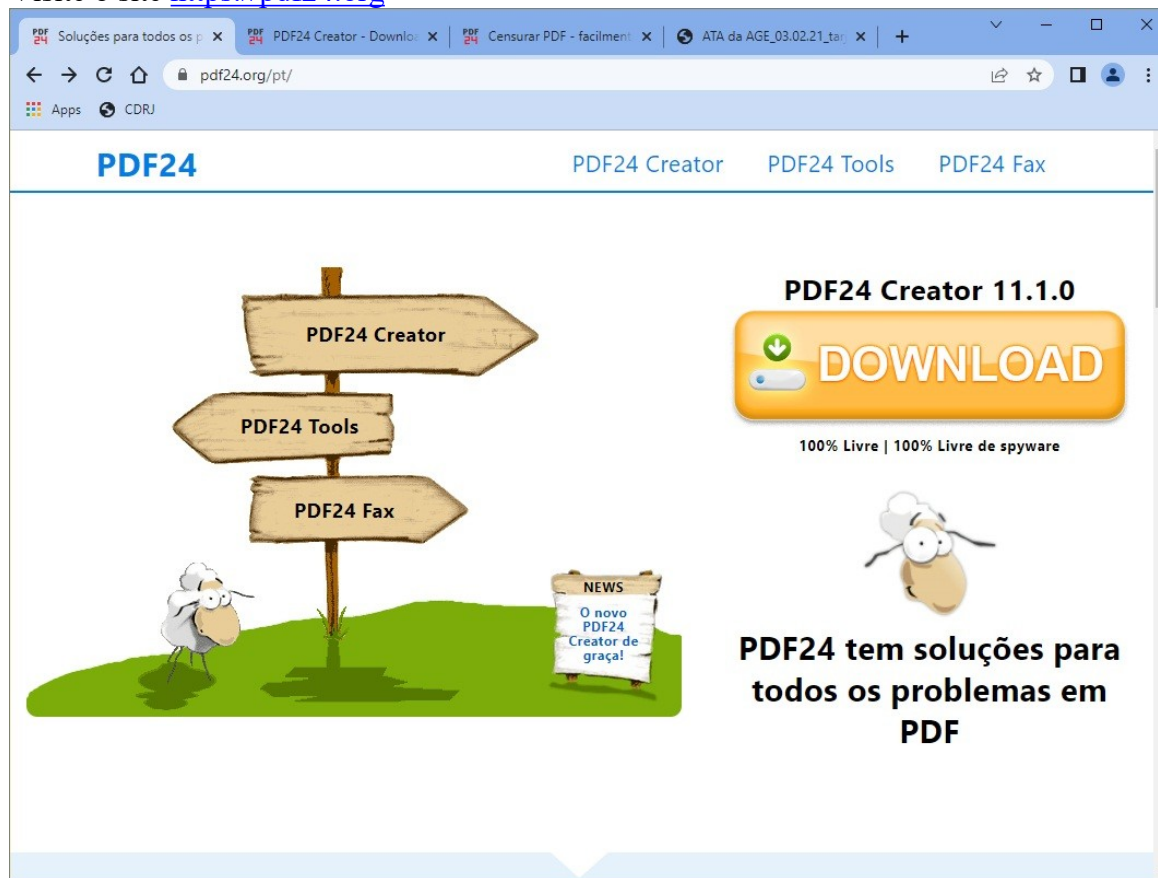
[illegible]

Soluções para todos os p
PDF24 Creator - Downlo
Censurar PDF - facilment
ATA da AGE_03.02.21_ta
pdf24.org/pt/
Apps
CDRJ

PDF24
PDF24 Creator
PDF24 Tools
PDF24 Fax

PDF24 Creator
PDF24 Tools
PDF24 Fax
NEWS
O novo PDF24 Creator de graça!

PDF24 Creator 11.1.0
DOWNLOAD
100% Livre | 100% Livre de spyware

PDF24 tem soluções para todos os problemas em PDF